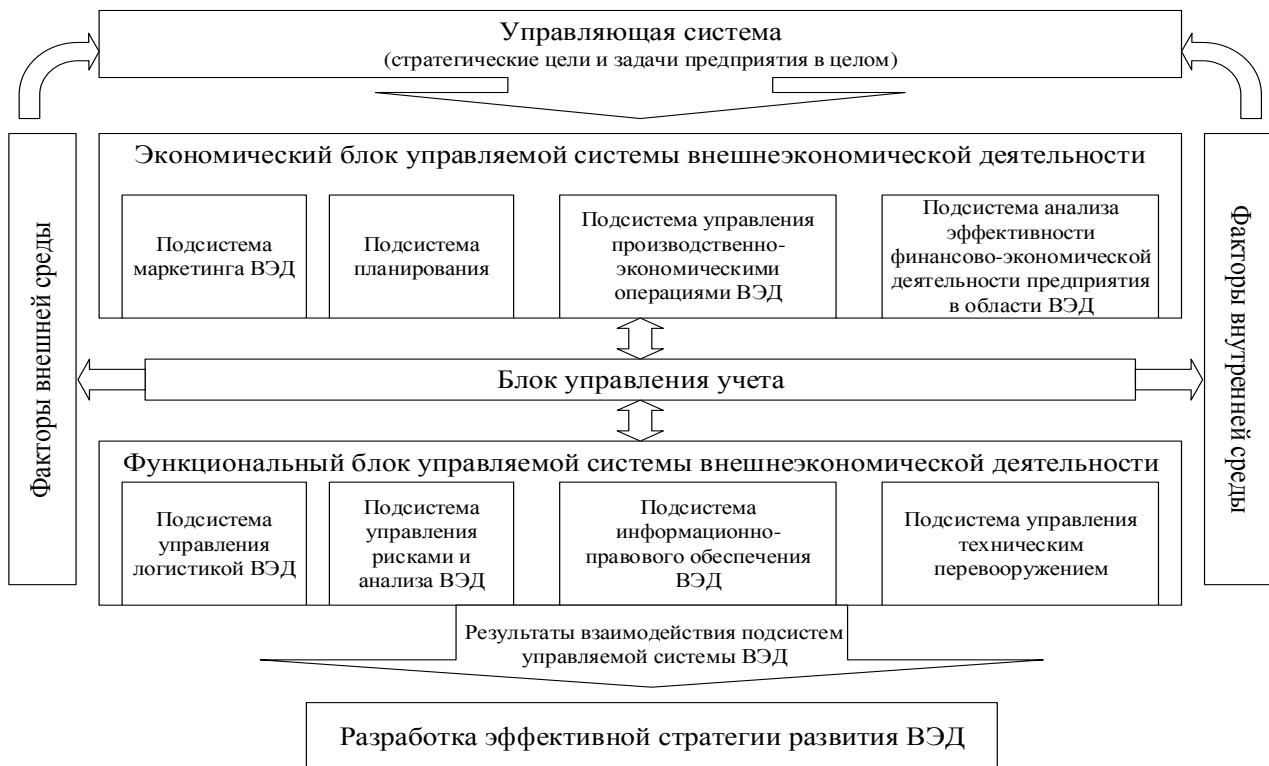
Управляющая система
(стратегические цели и задачи предприятия в целом)

Факторы внешней среды

Экономический блок управляемой системы внешнеэкономической деятельности

Подсистема маркетинга ВЭД

Подсистема планирования

Подсистема управления производственно-экономическими операциями ВЭД

Подсистема анализа эффективности финансово-экономической деятельности предприятия в области ВЭД

Факторы внутренней среды

Блок управления учета

Функциональный блок управляемой системы внешнеэкономической деятельности

Подсистема управления логистикой ВЭД

Подсистема управления рисками и анализа ВЭД

Подсистема информационно-правового обеспечения ВЭД

Подсистема управления техническим перевооружением

Результаты взаимодействия подсистем управляемой системы ВЭД

Разработка эффективной стратегии развития ВЭД